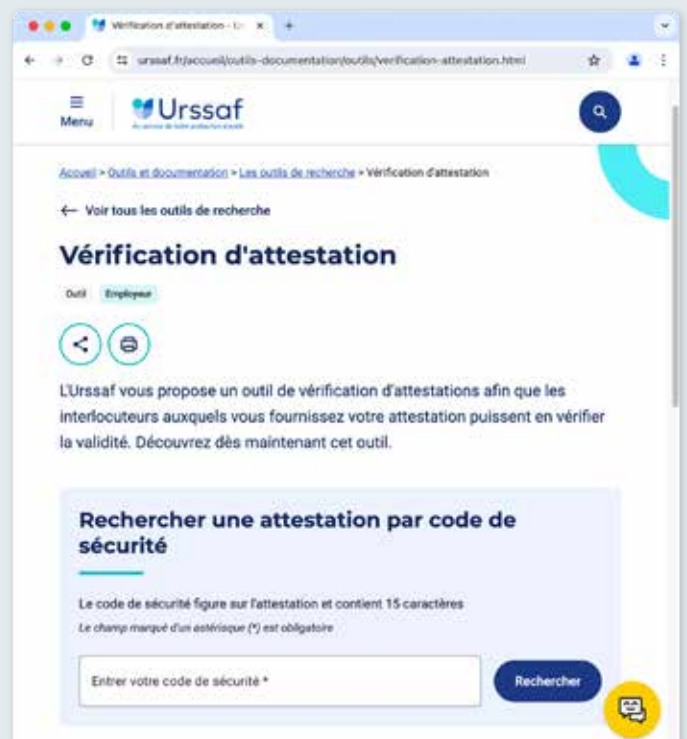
Vérification d'attestation - Ur ×

urssaf.fr/accueil/outils-documentation/outils/verification-attestation.html

Menu

Urssaf

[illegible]

Accueil > Outils et documentation > Les outils de recherche > Vérification d'attestation

← Voir tous les outils de recherche

Vérification d'attestation

Outil Employeur

L'Urssaf vous propose un outil de vérification d'attestations afin que les interlocuteurs auxquels vous fournissez votre attestation puissent en vérifier la validité. Découvrez dès maintenant cet outil.

Rechercher une attestation par code de sécurité

Le code de sécurité figure sur l'attestation et contient 15 caractères

Le champ marqué d'un astérisque (*) est obligatoire

Entrer votre code de sécurité *

Rechercher